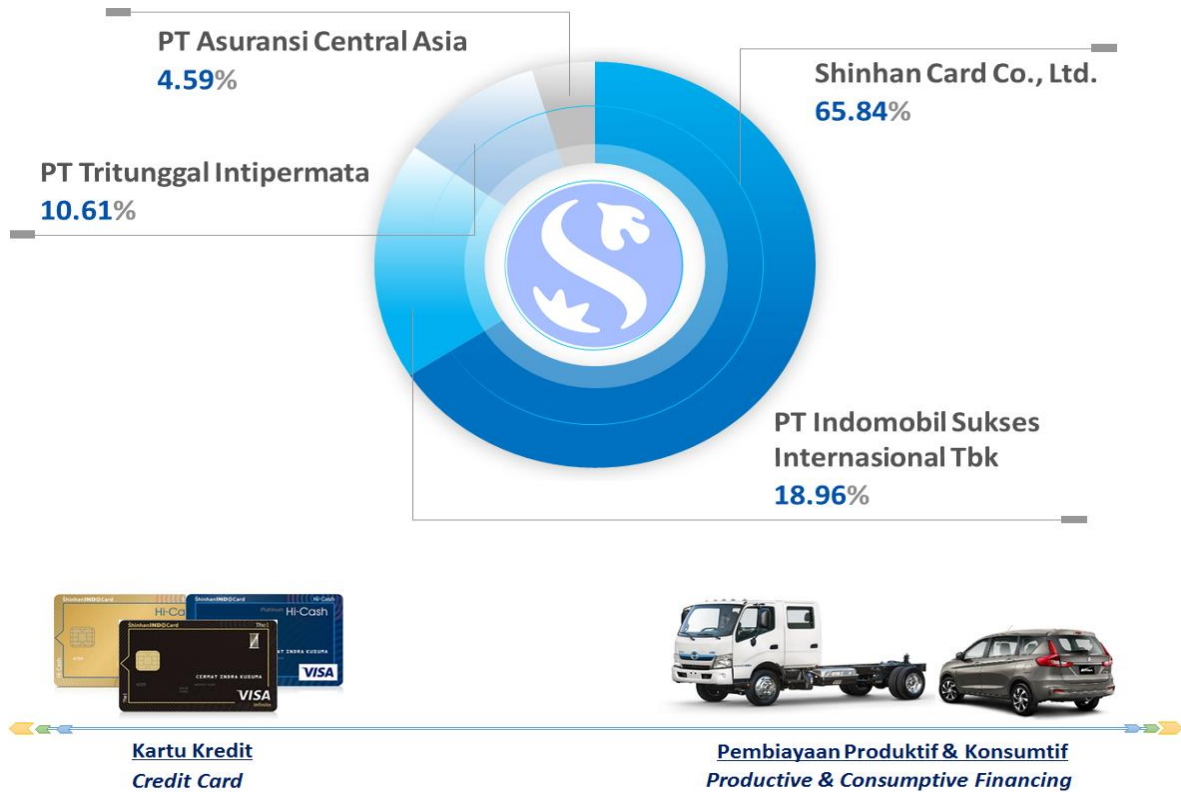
PT Asuransi Central Asia
4.59%

Shinhan Card Co., Ltd.
65.84%

PT Tritunggal Intipermata
10.61%

PT Indomobil Sukses Internasional Tbk
18.96%

ShinhanINDOCard Hi-Ca

ShinhanINDOCard Platinum Hi-Cash VISA

ShinhanINDOCard CERMAT INDRA KUSUMA VISA

Kartu Kredit
Credit Card

Pembiayaan Produktif & Konsumtif
Productive & Consumptive Financing